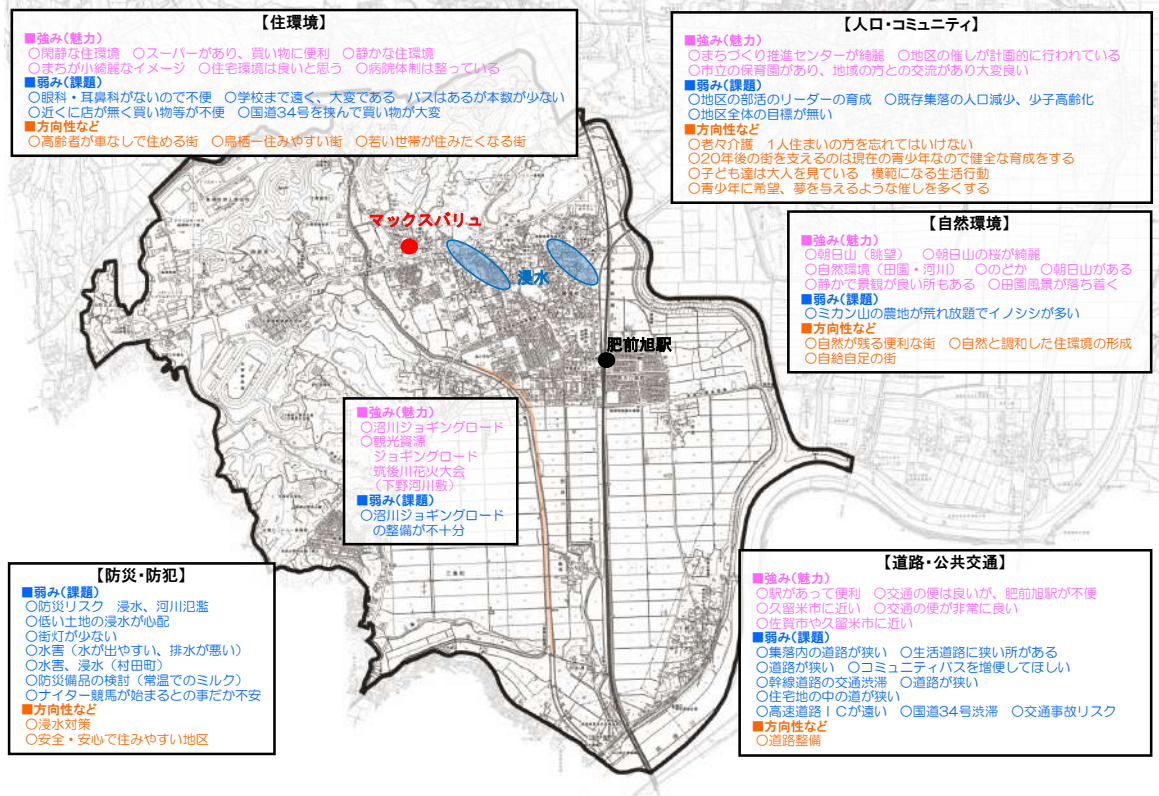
【住環境】
■強み(魅力)
○閑静な住環境　○スーパーがあり、買い物に便利　○静かな住環境
○まちが小綺麗なイメージ　○住宅環境は良いと思う　○病院体制は整っている
■弱み(課題)
○眼科・耳鼻科がないので不便　○学校まで遠く、大変である　バスはあるが本数が少ない
○近くに店が無く買い物等が不便　○国道34号を挟んで買い物が大変
■方向性など
○高齢者が車なしで住める街　○鳥栖一住みやすい街　○若い世帯が住みたくなる街

【人口・コミュニティ】
■強み(魅力)
○まちづくり推進センターが綺麗　○地区の催しが計画的に行われている
○市立の保育園があり、地域の方との交流があり大変良い
■弱み(課題)
○地区の部活のリーダーの育成　○既存集落の人口減少、少子高齢化
○地区全体の目標が無い
■方向性など
○老々介護　1人住まいの方を忘れてはいけない
○20年後の街を支えるのは現在の青少年なので健全な育成をする
○子ども達は大人を見ている　模範になる生活行動
○青少年に希望、夢を与えるような催しを多くする

マックスバリュ

浸水

肥前旭駅

【自然環境】
■強み(魅力)
○朝日山(眺望)　○朝日山の桜が綺麗
○自然環境(田園・河川)　○のどか　○朝日山がある
○静かで景観が良い所もある　○田園風景が落ち着く
■弱み(課題)
○ミカン山の農地が荒れ放題でイノシシが多い
■方向性など
○自然が残る便利な街　○自然と調和した住環境の形成
○自給自足の街

■強み(魅力)
○沼川ジョギングロード
○観光資源
ジョギングロード
筑後川花火大会
(下野河川敷)
■弱み(課題)
○沼川ジョギングロード
の整備が不十分

【防災・防犯】
■弱み(課題)
○防災リスク　浸水、河川氾濫
○低い土地の浸水が心配
○街灯が少ない
○水害(水が出やすい、排水が悪い)
○水害、浸水(村田町)
○防災備品の検討(常温でのミルク)
○ナイター競馬が始まるとの事だが不安
■方向性など
○浸水対策
○安全・安心で住みやすい地区

【道路・公共交通】
■強み(魅力)
○駅があって便利　○交通の便は良いが、肥前旭駅が不便
○久留米市に近い　○交通の便が非常に良い
○佐賀市や久留米市に近い
■弱み(課題)
○集落内の道路が狭い　○生活道路に狭い所がある
○道路が狭い　○コミュニティバスを増便してほしい
○幹線道路の交通渋滞　○道路が狭い
○住宅地の中の道が狭い
○高速道路ICが遠い　○国道34号渋滞　○交通事故リスク
■方向性など
○道路整備